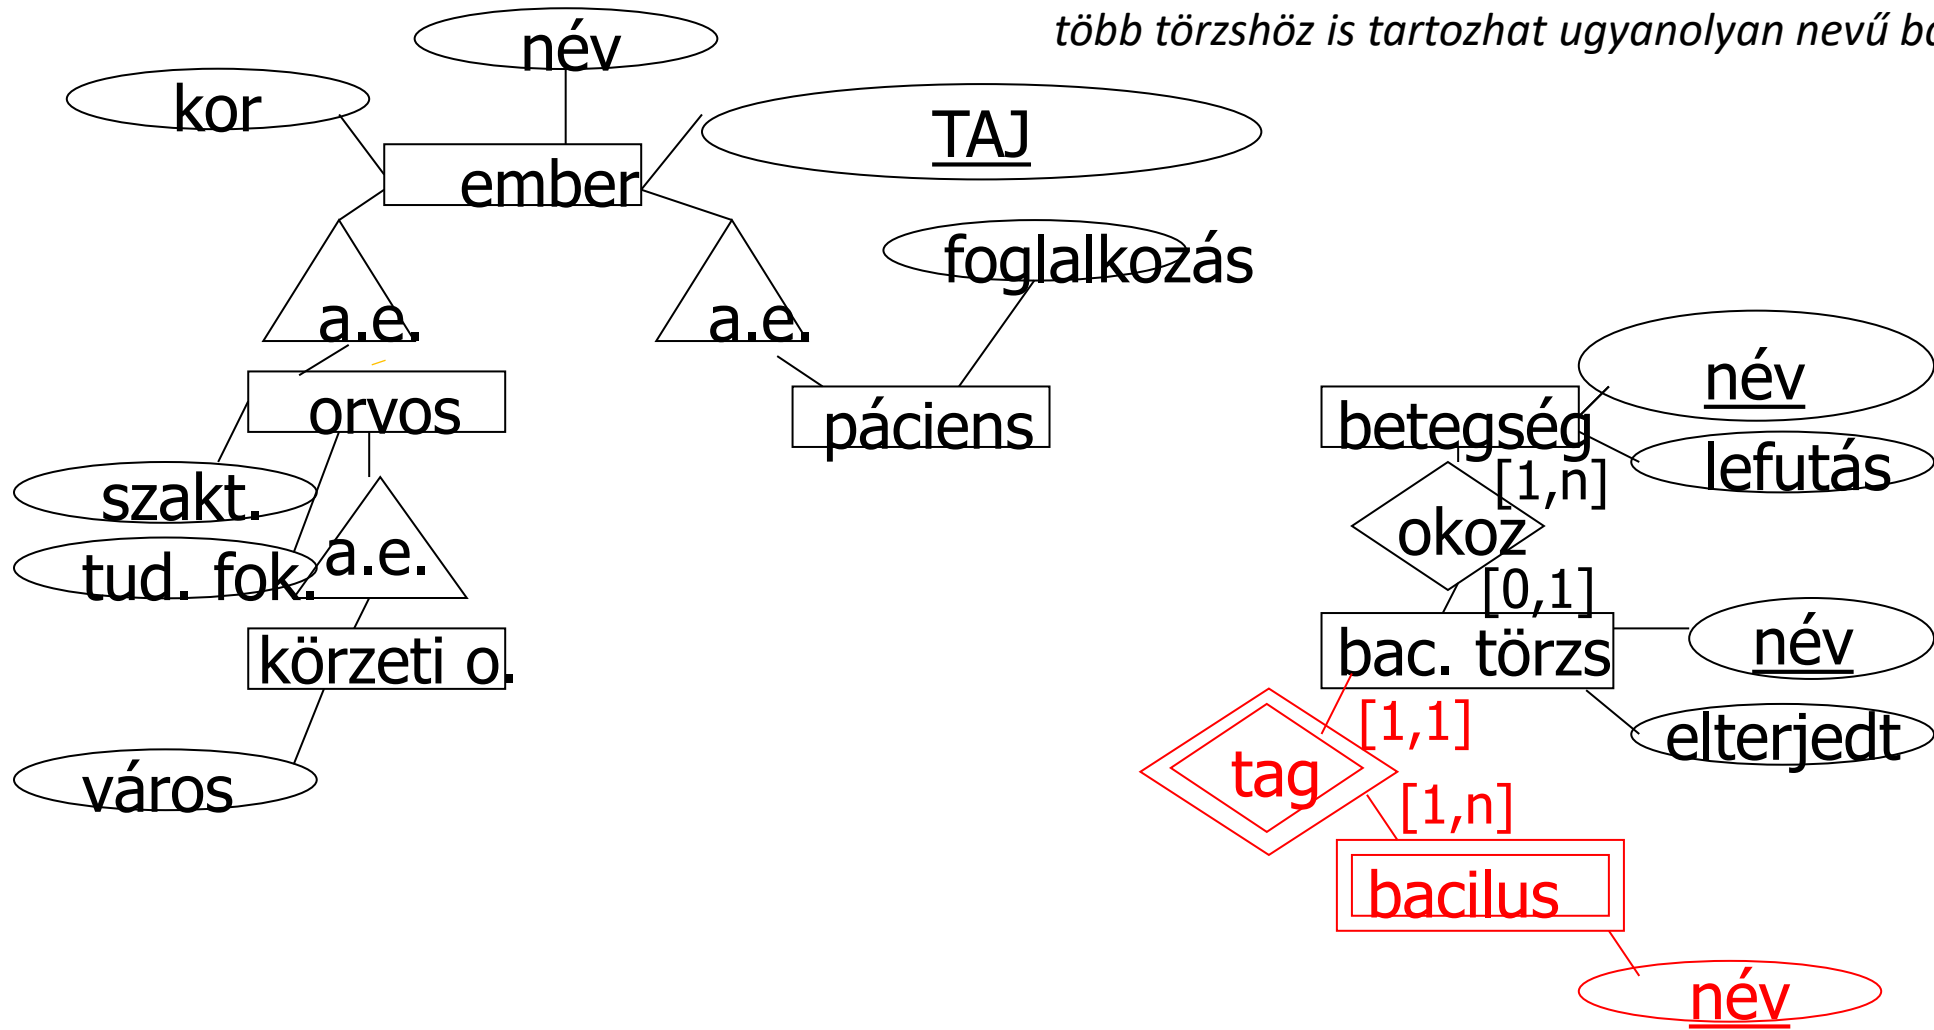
több törzshöz is tartozhat ugyanolyan nevű ba

név

kor

TAJ

ember

foglalkozás

a.e.

a.e.

név

orvos

páciens

betegség

lefutás

[1,n]

szakt.

okoz

a.e.

tud. fok.

[0,1]

körzeti o.

bac. törzs

név

[1,1]

elterjedt

tag

város

[1,n]

bacilus

név